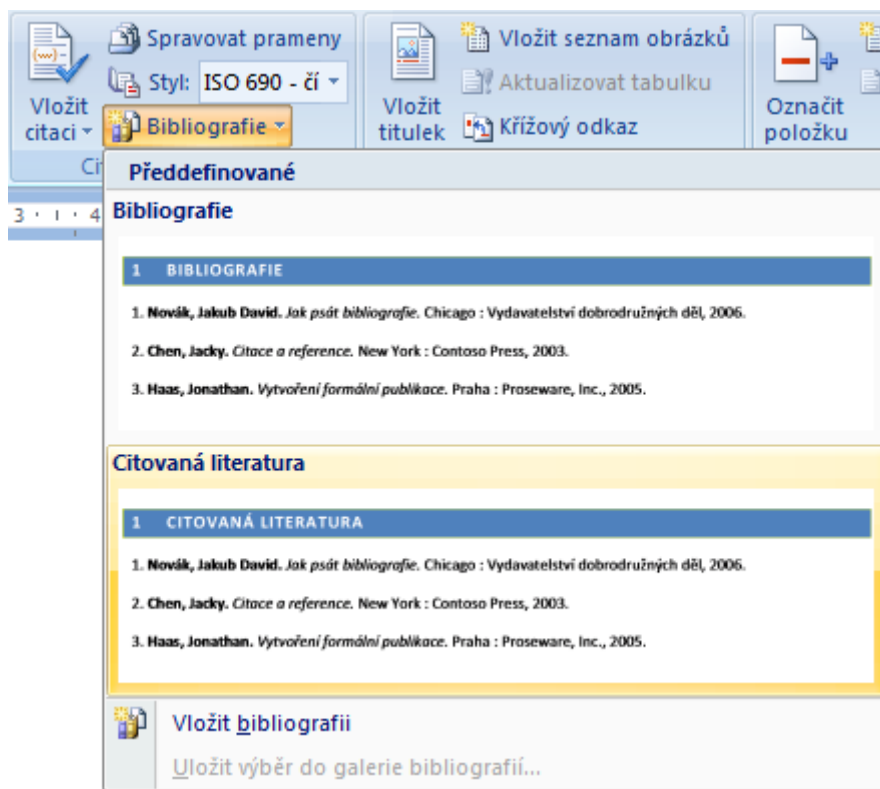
Vložit citaci

Spravovat prameny

Styl: ISO 690 - čí

Bibliografie

Ci

Vložit titulek

Vložit seznam obrázků

Aktualizovat tabulku

Křížový odkaz

Označit položku

3 · ı · 4

Předdefinované

Bibliografie

1 BIBLIOGRAFIE

1. **Novák, Jakub David.** *Jak psát bibliografie.* Chicago : Vydavatelství dobrodružných děl, 2006.

2. **Chen, Jacky.** *Citace a reference.* New York : Contoso Press, 2003.

3. **Haas, Jonathan.** *Vytvoření formální publikace.* Praha : Proseware, Inc., 2005.

Citovaná literatura

1 CITOVANÁ LITERATURA

1. **Novák, Jakub David.** *Jak psát bibliografie.* Chicago : Vydavatelství dobrodružných děl, 2006.

2. **Chen, Jacky.** *Citace a reference.* New York : Contoso Press, 2003.

3. **Haas, Jonathan.** *Vytvoření formální publikace.* Praha : Proseware, Inc., 2005.

Vložit bibliografii

Uložit výběr do galerie bibliografií...